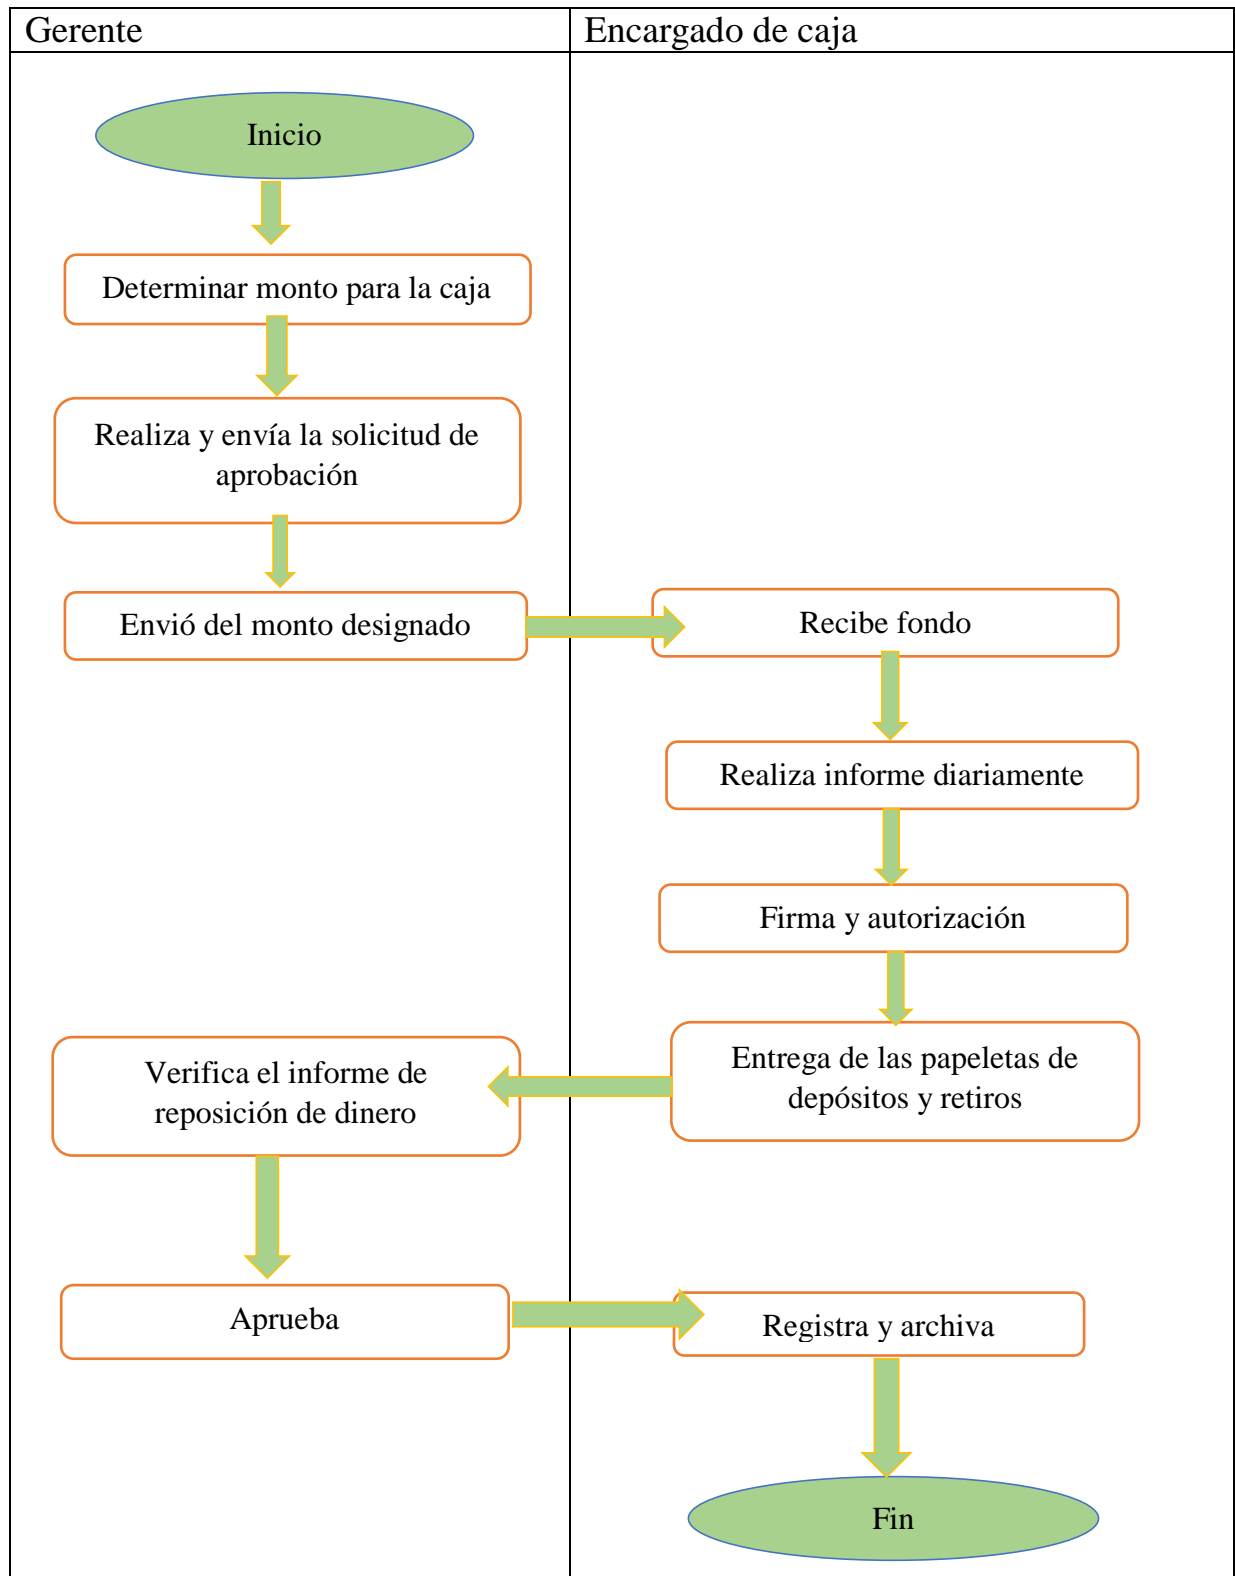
Gerente

Inicio

Determinar monto para la caja

Realiza y envía la solicitud de aprobación

Envió del monto designado

Verifica el informe de reposición de dinero

Aprueba

Encargado de caja

Recibe fondo

Realiza informe diariamente

Firma y autorización

Entrega de las papeletas de depósitos y retiros

Registra y archiva

Fin